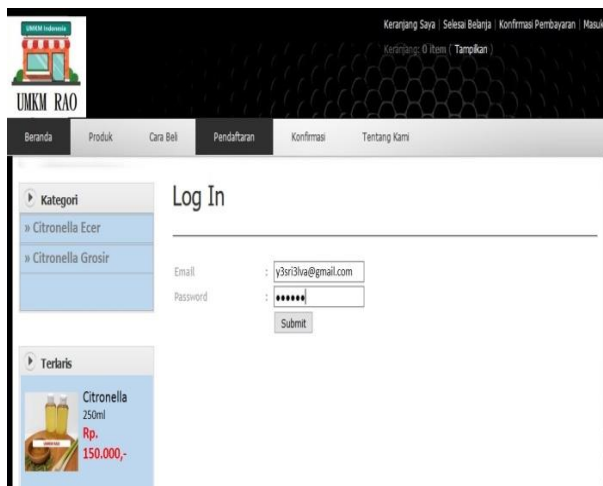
UMKM Indonesia

UMKM RAO

Keranjang Saya | Selesai Belanja | Konfirmasi Pembayaran | Masuk

Keranjang: 0 item ( Tampilkan )

Beranda | Produk | Cara Beli | Pendaftaran | Konfirmasi | Tentang Kami

Kategori

» Citronella Ecer

» Citronella Grosir

Log In

Email : y3sri3lva@gmail.com

Password : ••••••

Submit

Terlaris

Citronella 250ml

Rp. 150.000,-